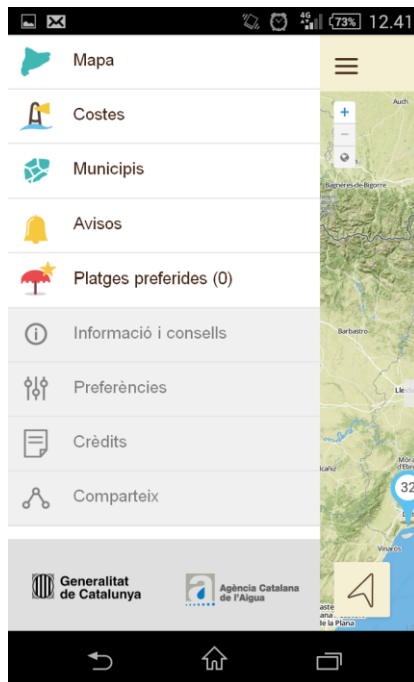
4G 73% 12.41

Mapa

Costes

Municipis

Avisos

Platges preferides (0)

Informació i consells

Preferències

Crèdits

Comparteix

Generalitat de Catalunya

Agència Catalana de l'Aigua

+
−

Auch

Bagnères-de-Bigorre

Barbastro

Lle

Móra d'Ebre

32

Vinaròs

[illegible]aste
de la Plana